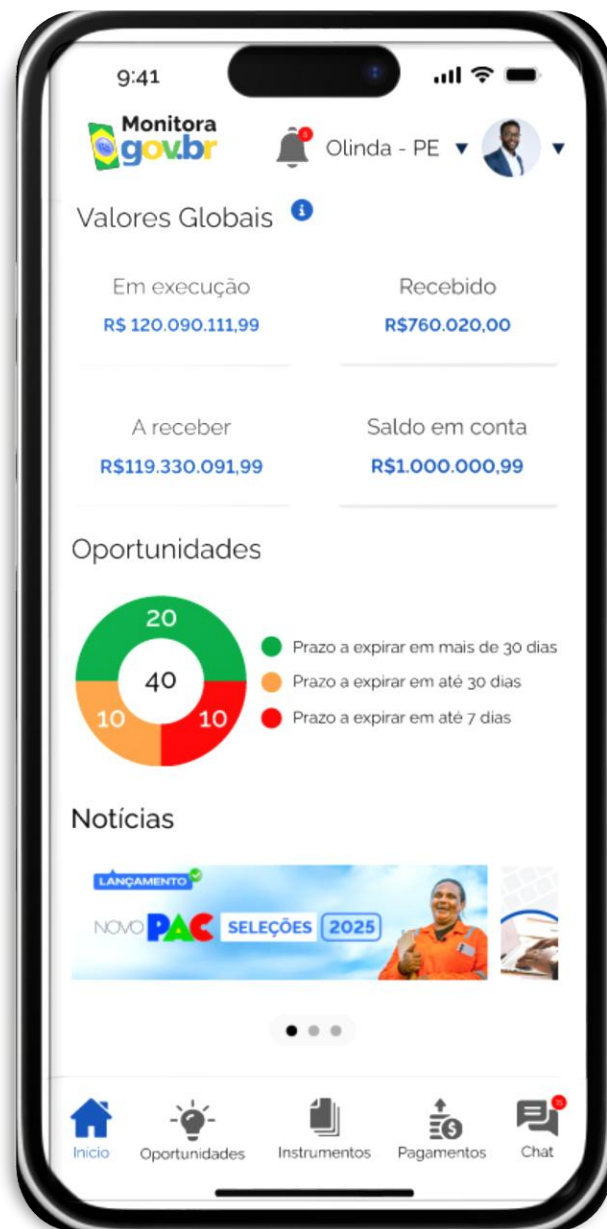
9:41

Monitora gov.br

Olinda - PE ▼

Valores Globais

Em execução
R$ 120.090.111,99

Recebido
R$760.020,00

A receber
R$119.330.091,99

Saldo em conta
R$1.000.000,99

Oportunidades

20
40
10
10

Prazo a expirar em mais de 30 dias
Prazo a expirar em até 30 dias
Prazo a expirar em até 7 dias

Notícias

LANÇAMENTO
NOVO PAC SELEÇÕES 2025

Inicio
Oportunidades
Instrumentos
Pagamentos
Chat